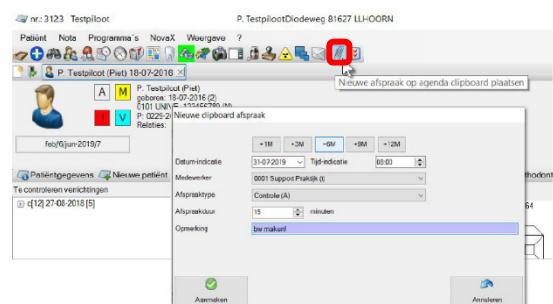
nr.: 3123 Testpiloot P. TestpilootDiodeweg 81627 LU-OORN

Patiënt Nota Programma's NovaX Weergave ?

Nieuwe afspraak op agenda clipboard plaatsen

P. Testpiloot (Piet) 18-07-2016

A M

! V

P. Testpiloot (Piet)
geboren: 18-07-2016 (2)
0101 UNIVE 123456789 (N)
P: 0229-2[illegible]
Relaties:

feb/6/jun-2019/7

Patiëntgegevens Nieuwe patiënt

Te controleren verrichtingen

c[12] 27-08-2018 [5]

Nieuwe clipboard afspraak

+1M +3M +6M +9M +12M

Datum-indicatie 31-07-2019 Tijd-indicatie 08:00

Medewerker 0001 Support Praktijk (t)

Afspraaktype Controle (A)

Afspraakduur 15 minuten

Opmerking bw maken!

Aanmaken

Annuleren

thodont

64